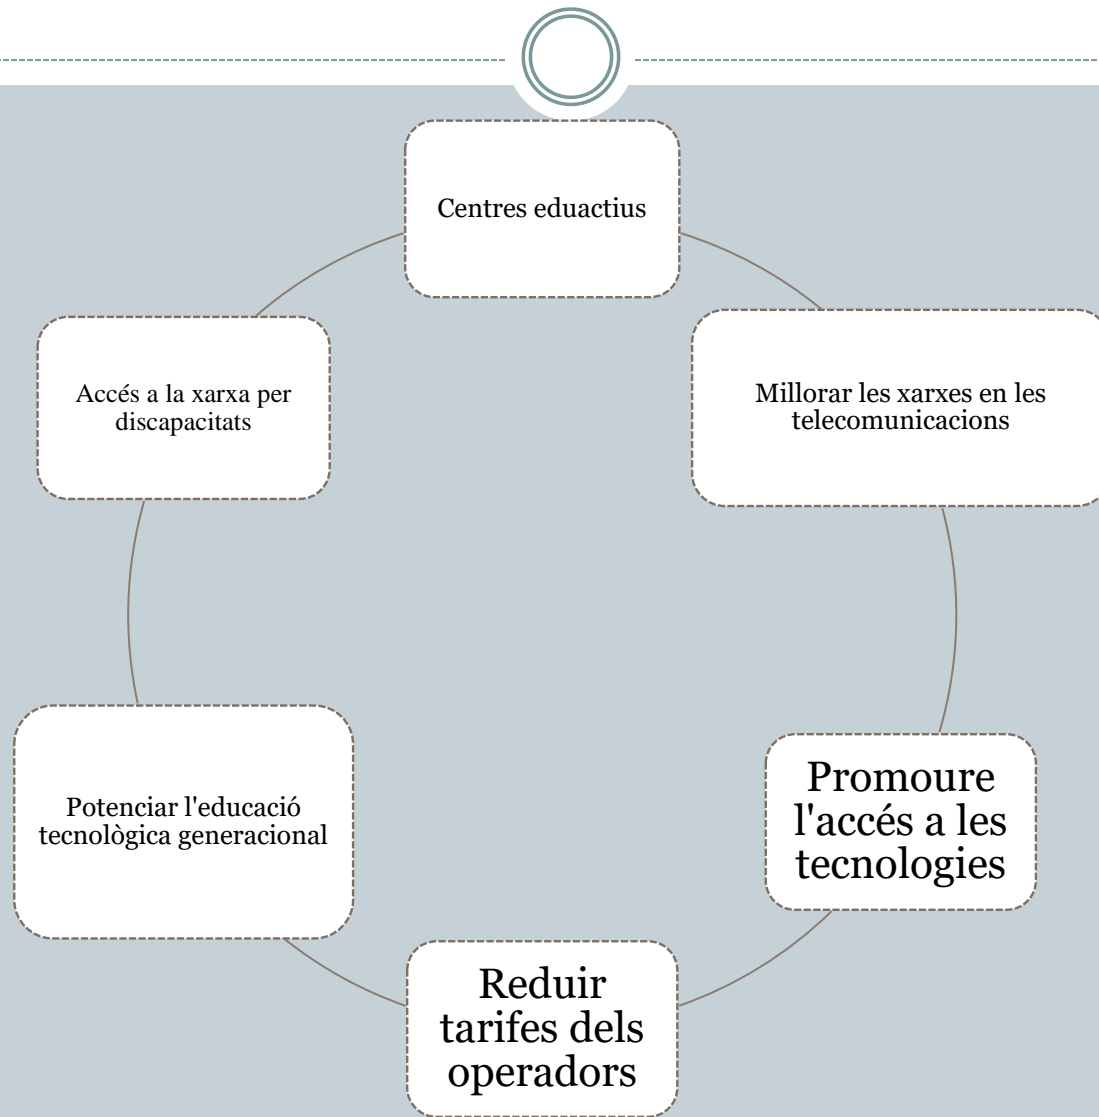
Centres eduactius

Millorar les xarxes en les telecomunicacions

Promoure l'accés a les tecnologies

Reduir tarifes dels operadors

Potenciar l'educació tecnològica generacional

Accés a la xarxa per discapacitats